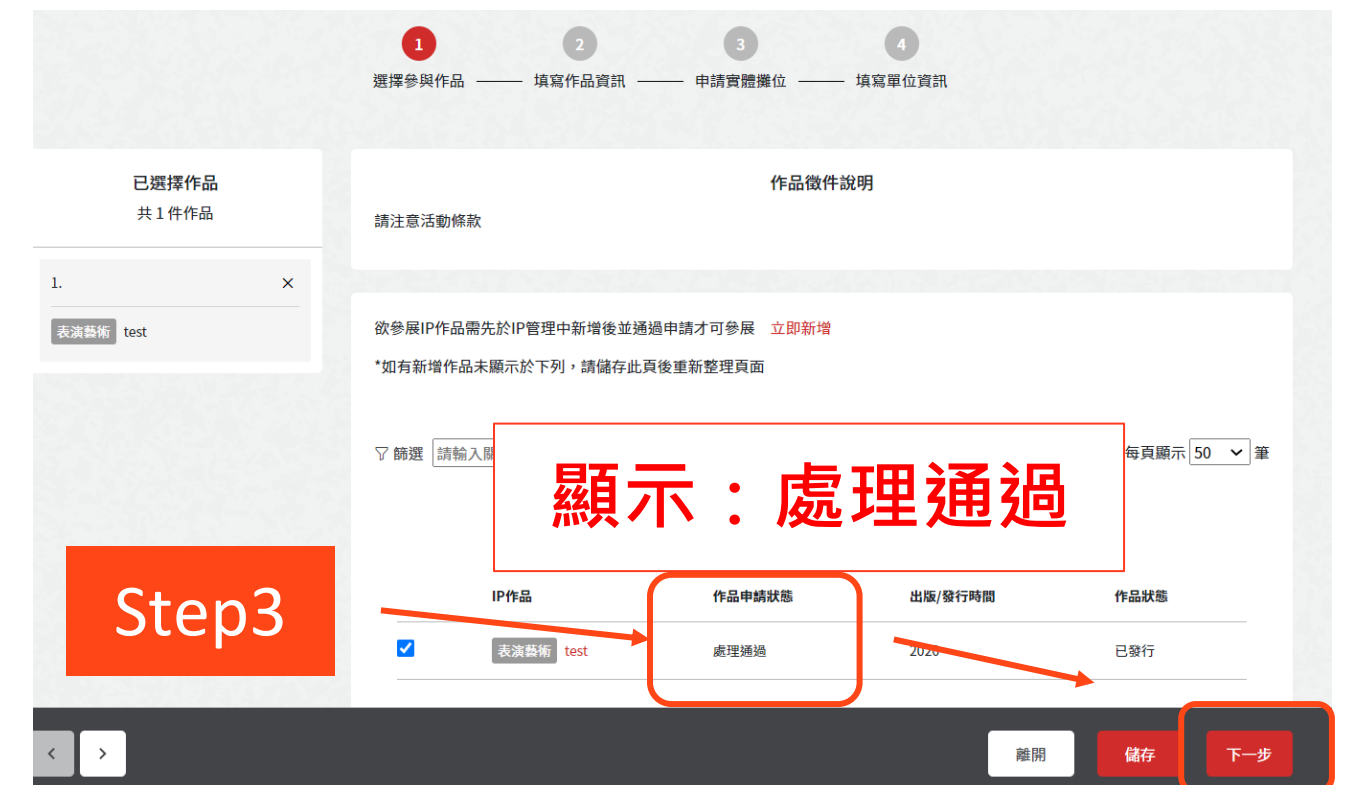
1
選擇參與作品
2
填寫作品資訊
3
申請實體攤位
4
填寫單位資訊

已選擇作品
共 1 件作品

1. ×

表演藝術 test

作品徵件說明

請注意活動條款

欲參展IP作品需先於IP管理中新增後並通過申請才可參展 立即新增

*如有新增作品未顯示於下列，請儲存此頁後重新整理頁面

篩選 請輸入關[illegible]

每頁顯示 50 筆

顯示：處理通過

Step3

| | IP作品 | 作品申請狀態 | 出版/發行時間 | 作品狀態 |
|---|---|---|---|---|
| ☑ | 表演藝術 test | 處理通過 | 2020 | 已發行 |

< >

離開 儲存 下一步